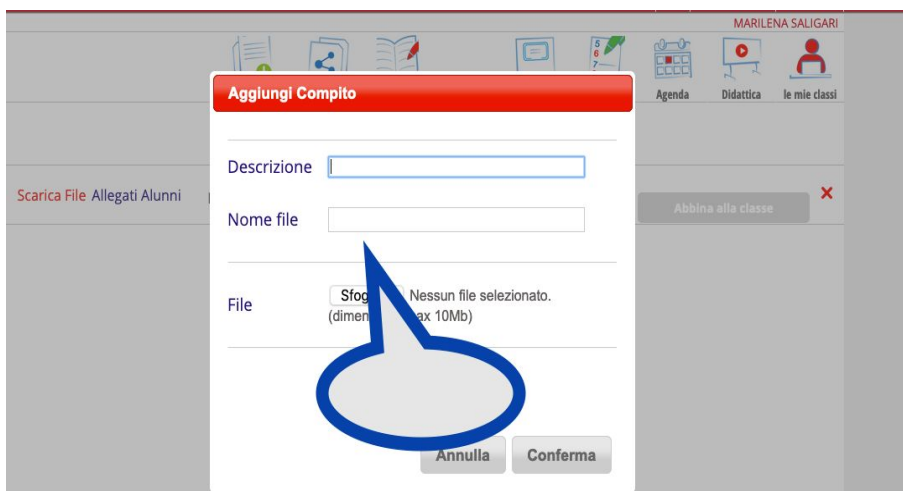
MARILENA SALIGARI

Agenda Didattica le mie classi

Aggiungi Compito

Descrizione

Nome file

Scarica File Allegati Alunni

Abbina alla classe

×

File

Sfog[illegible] Nessun file selezionato.
(dimen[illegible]ax 10Mb)

Annulla Conferma